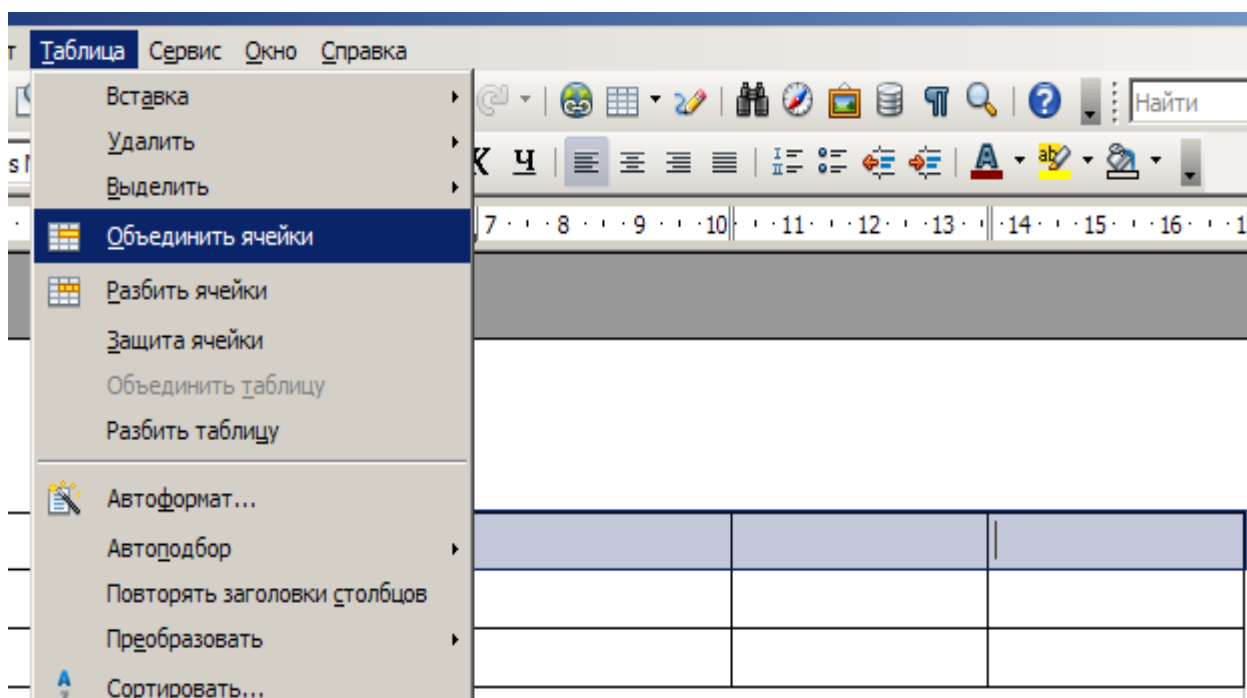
т Таблица Сервис Окно Справка

Вставка
Удалить
Выделить
Объединить ячейки
Разбить ячейки
Защита ячейки
Объединить таблицу
Разбить таблицу
Автоформат...
Автоподбор
Повторять заголовки столбцов
Преобразовать
Сортировать...

Найти

s N

К Ч

7 · · · 8 · · · 9 · · · 10 · · · 11 · · · 12 · · · 13 · · · 14 · · · 15 · · · 16 · · · 1